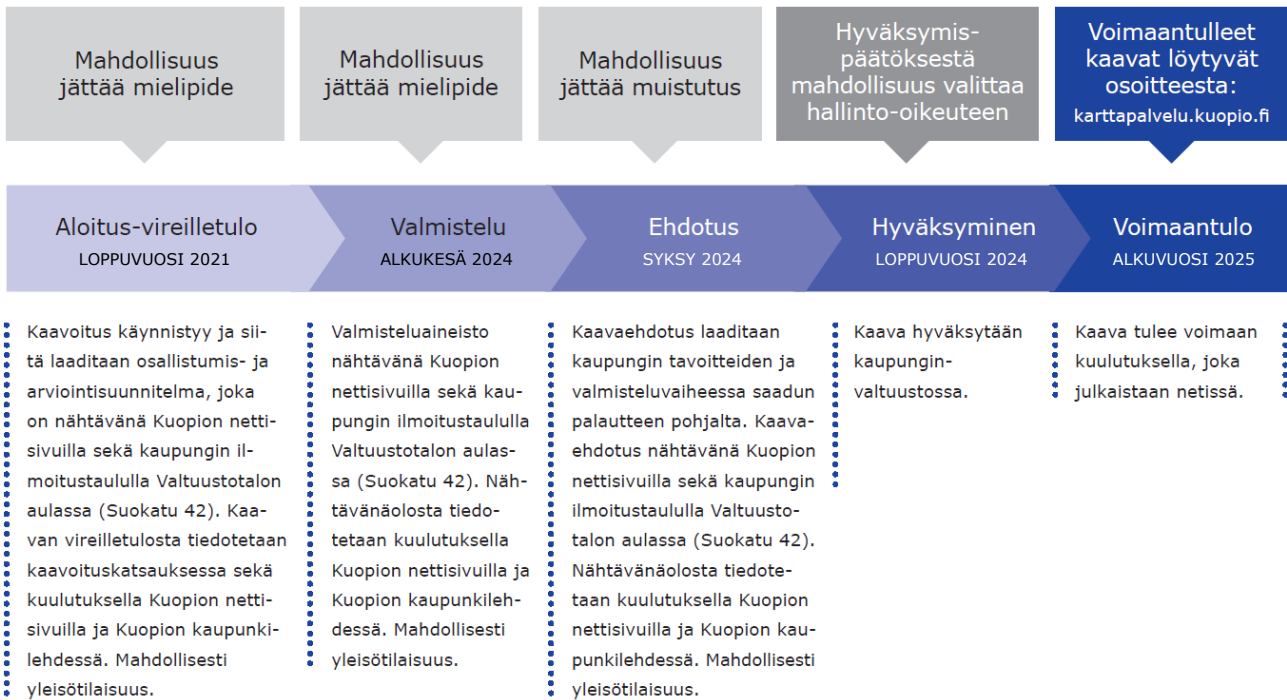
Mahdollisuus jättää mielipide

Mahdollisuus jättää mielipide

Mahdollisuus jättää muistutus

Hyväksymispäätöksestä mahdollisuus valittaa hallinto-oikeuteen

Voimaantulleet kaavat löytyvät osoitteesta: karttapalvelu.kuopio.fi

Aloitus-vireilletulo
LOPPUVUOSI 2021

Valmistelu
ALKUKESÄ 2024

Ehdotus
SYKSY 2024

Hyväksyminen
LOPPUVUOSI 2024

Voimaantulo
ALKUVUOSI 2025

Kaavoitus käynnistyy ja siitä laaditaan osallistumis- ja arviointisuunnitelma, joka on nähtävänä Kuopion nettisivuilla sekä kaupungin ilmoitustaululla Valtuustotalon aulassa (Suokatu 42). Kaavan vireilletulosta tiedotetaan kaavoituskatsauksessa sekä kuulutuksella Kuopion nettisivuilla ja Kuopion kaupunkilehdessä. Mahdollisesti yleisötilaisuus.

Valmisteluaineisto nähtävänä Kuopion nettisivuilla sekä kaupungin ilmoitustaululla Valtuustotalon aulassa (Suokatu 42). Nähtävänäolosta tiedotetaan kuulutuksella Kuopion nettisivuilla ja Kuopion kaupunkilehdessä. Mahdollisesti yleisötilaisuus.

Kaavaehdotus laaditaan kaupungin tavoitteiden ja valmisteluvaiheessa saadun palautteen pohjalta. Kaavaehdotus nähtävänä Kuopion nettisivuilla sekä kaupungin ilmoitustaululla Valtuustotalon aulassa (Suokatu 42). Nähtävänäolosta tiedotetaan kuulutuksella Kuopion nettisivuilla ja Kuopion kaupunkilehdessä. Mahdollisesti yleisötilaisuus.

Kaava hyväksytään kaupunginvaltuustossa.

Kaava tulee voimaan kuulutuksella, joka julkaistaan netissä.